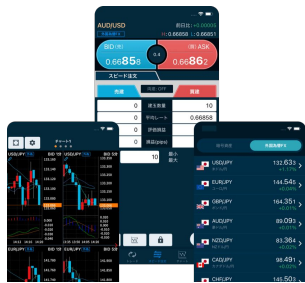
AUD/USD
前日比 +0.00006
0.66858 0.66881
BID (売) 0.66852 0.4 0.66862 (買) ASK
スピード注文
売建
買建
建玉数量 10
平均レート 0.66858
評価損益
損益(pips)
チャート1
USDJPY 15
BID 15
EURJPY 15
BID 15
為替
USDJPY 132.633 +0.175
EURJPY 145.051 +0.175
GBPJPY 164.351 +0.175
AUDJPY 89.093 +0.175
NZDJPY 83.364 +0.175
CADJPY 98.152 +0.175
CHFJPY